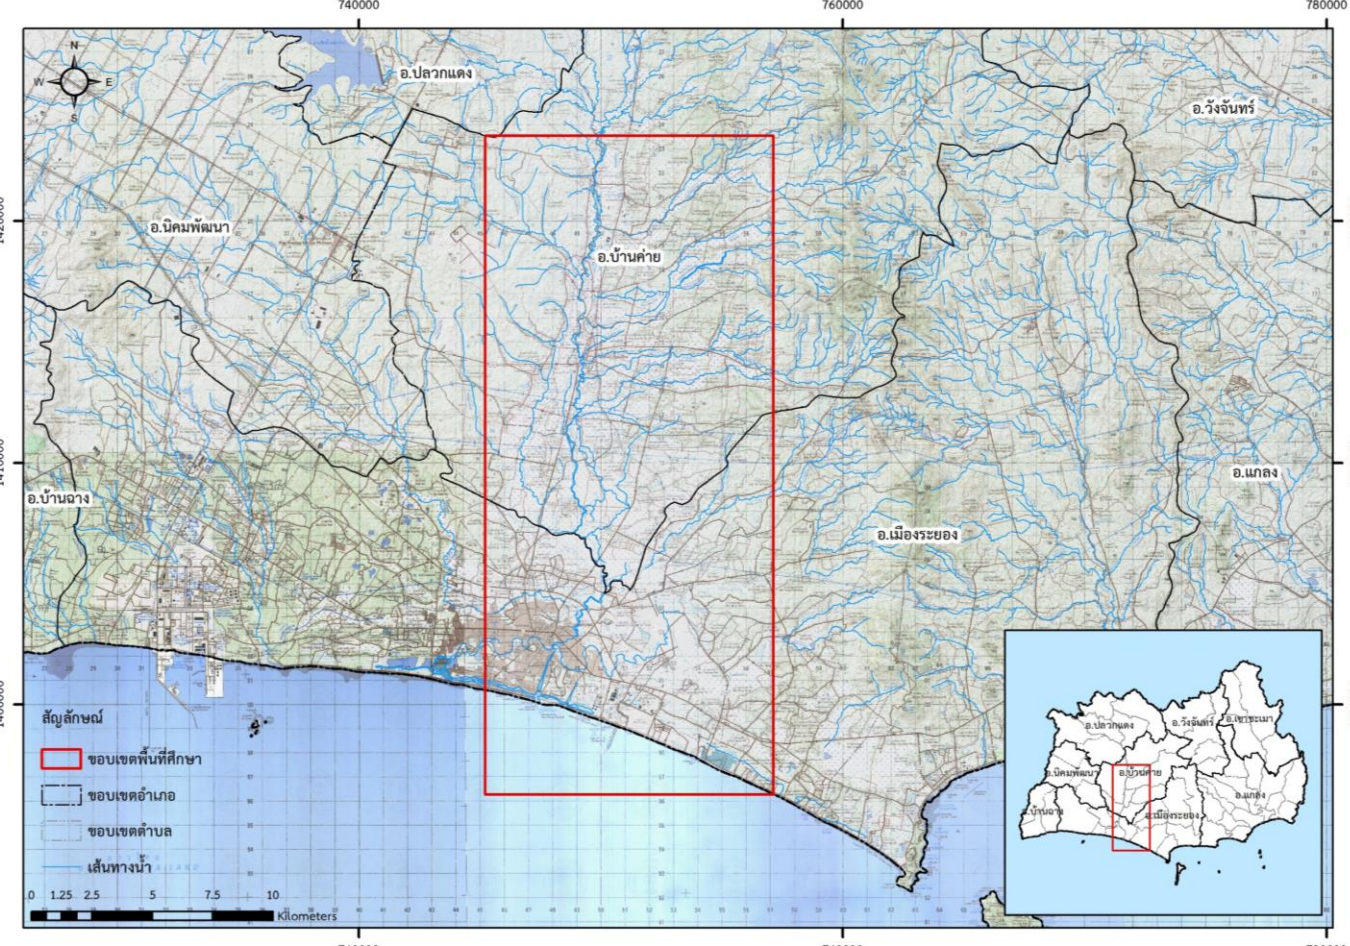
740000
760000
780000
1420000
1410000
1400000

N
W E
S

อ.ปลวกแดง
อ.วังจันทร์
อ.นิคมพัฒนา
อ.บ้านค่าย
อ.บ้านฉาง
อ.แกลง
อ.เมืองระยอง

สัญลักษณ์
ขอบเขตพื้นที่ศึกษา
ขอบเขตอำเภอ
ขอบเขตตำบล
เส้นทางน้ำ

0 1.25 2.5 5 7.5 10
Kilometers

อ.ปลวกแดง
อ.วังจันทร์
อ.เขาชะเมา
อ.นิคมพัฒนา
อ.บ้านค่าย
อ.แกลง
อ.บ้านฉาง
อ.เมืองระยอง